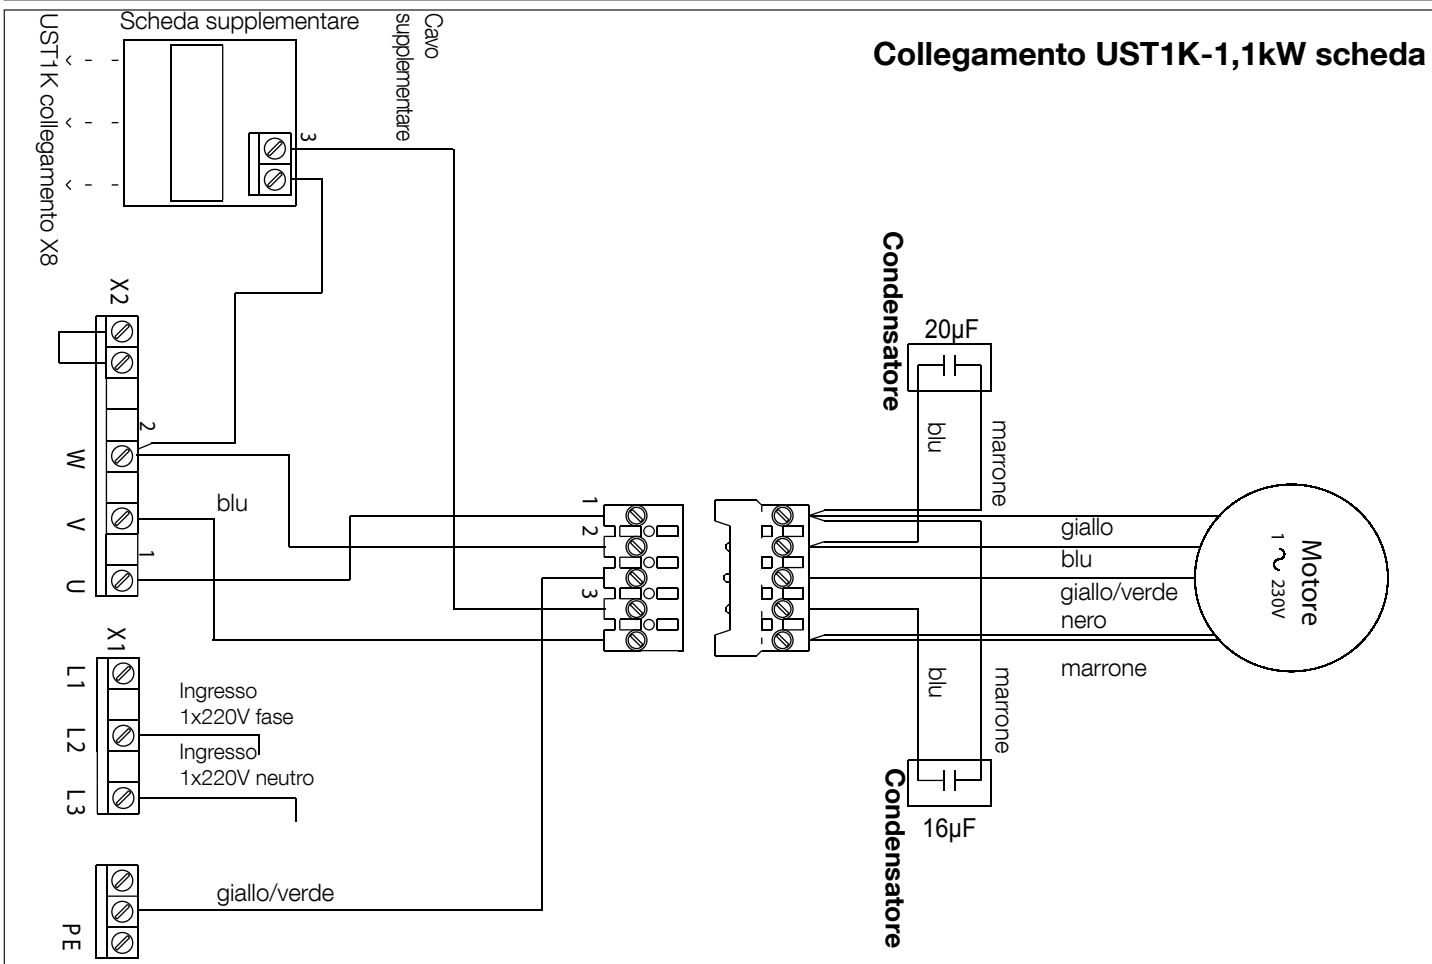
Collegamento UST1K-1,1kW scheda

UST1K collegamento X8

Scheda supplementare

Cavo supplementare

3

X2

2

W

V

U

1

blu

X1

L1

L2

L3

Ingresso 1x220V fase

Ingresso 1x220V neutro

PE

giallo/verde

1

2

3

Condensatore

20µF

blu

marrone

giallo

blu

giallo/verde

nero

marrone

Motore

1 ~ 230V

blu

marrone

Condensatore

16µF